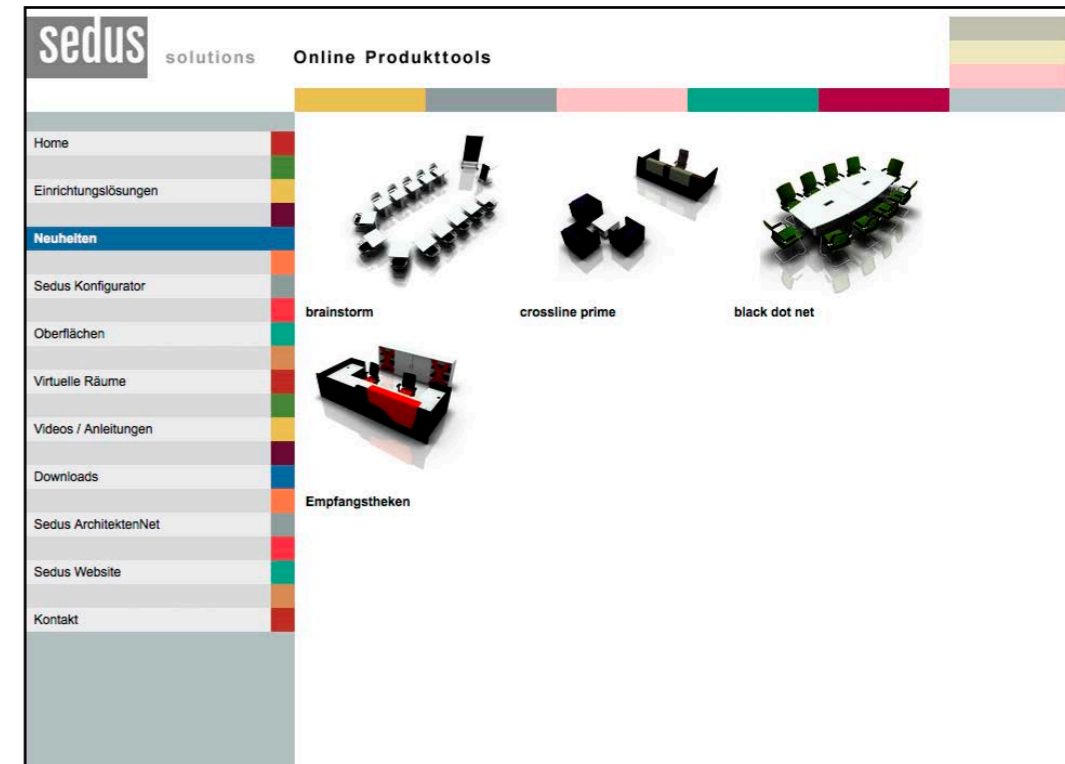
sedus solutions Online Produkttools

Home

Einrichtungslösungen

Neuheiten

Sedus Konfigurator

Oberflächen

Virtuelle Räume

Videos / Anleitungen

Downloads

Sedus ArchitektenNet

Sedus Website

Kontakt

brainstorm

crossline prime

black dot net

Empfangstheken